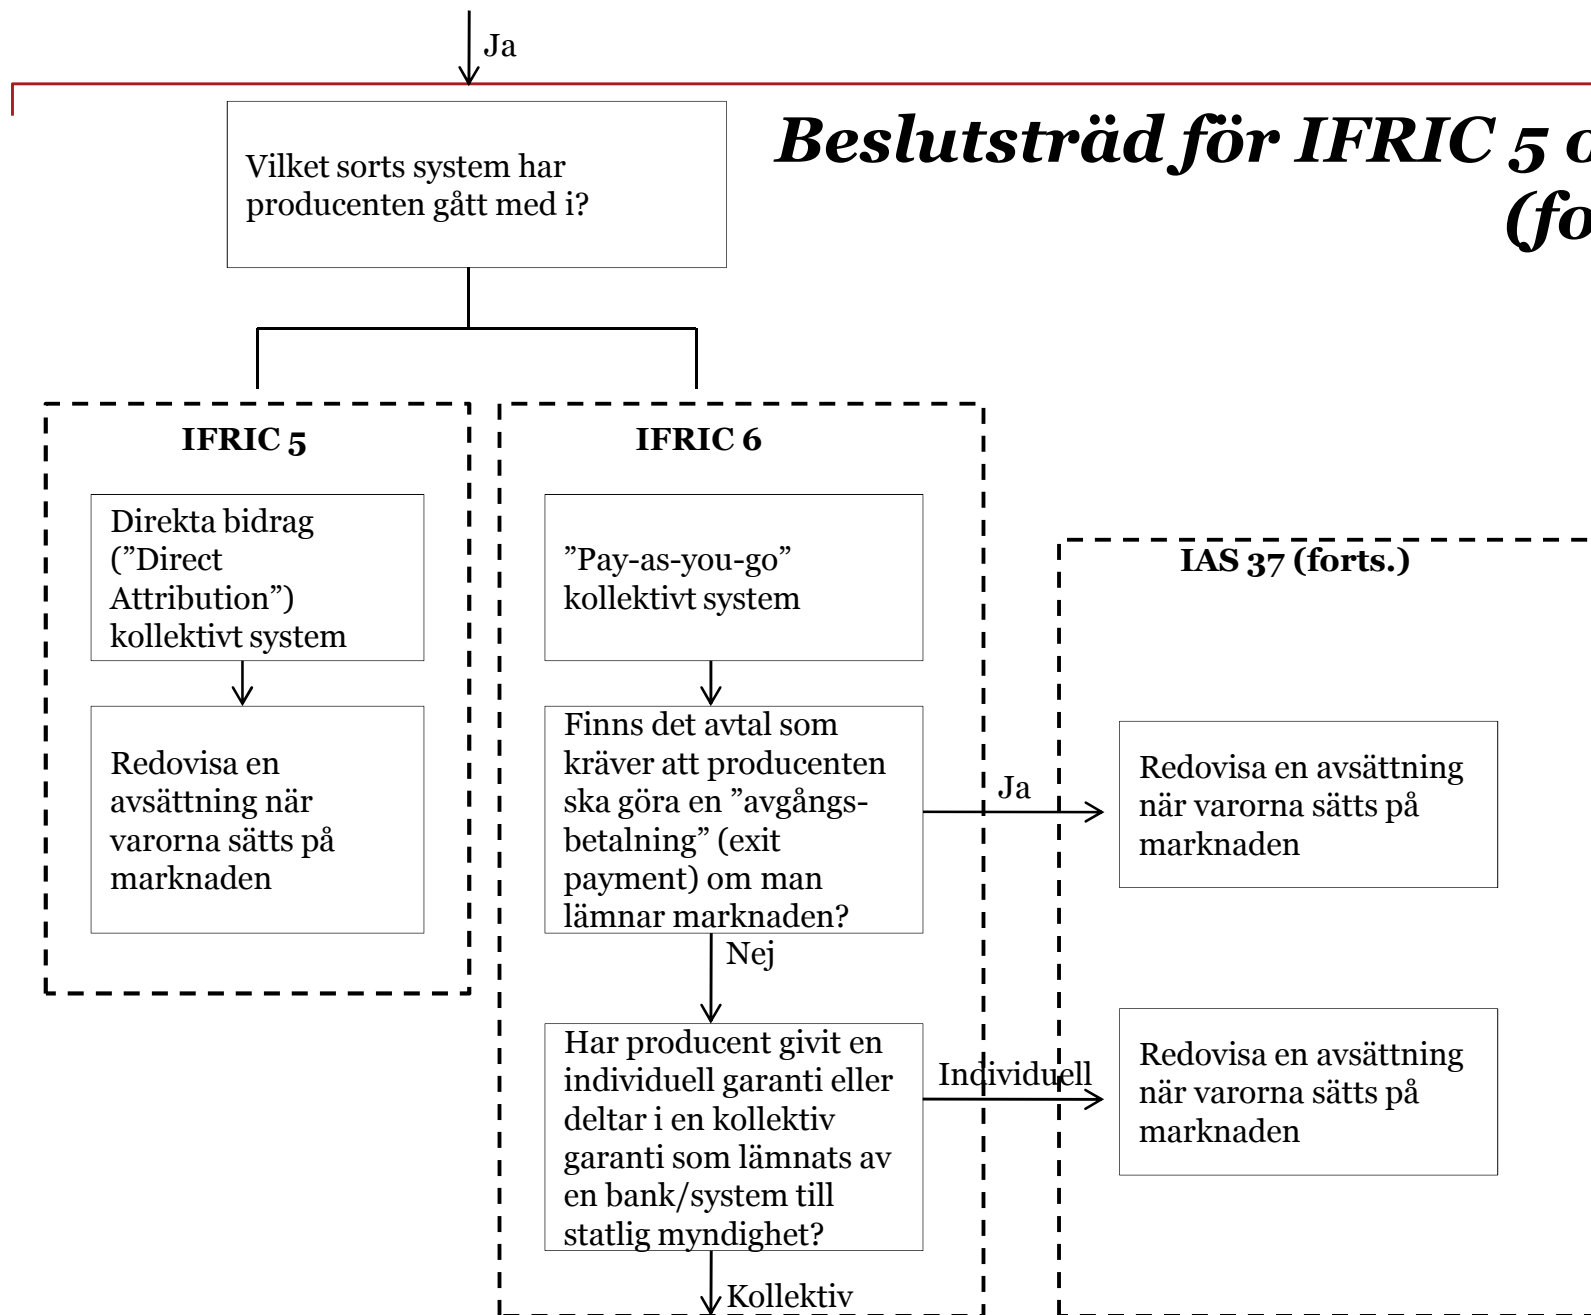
Ja

Beslutsträd för IFRIC 5 o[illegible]
(fo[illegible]

Vilket sorts system har producenten gått med i?

IFRIC 5

Direkta bidrag (”Direct Attribution”) kollektivt system

Redovisa en avsättning när varorna sätts på marknaden

IFRIC 6

”Pay-as-you-go” kollektivt system

Finns det avtal som kräver att producenten ska göra en ”avgångsbetalning” (exit payment) om man lämnar marknaden?

Ja

Nej

Har producent givit en individuell garanti eller deltar i en kollektiv garanti som lämnats av en bank/system till statlig myndighet?

Individuell

Kollektiv

IAS 37 (forts.)

Redovisa en avsättning när varorna sätts på marknaden

Redovisa en avsättning när varorna sätts på marknaden